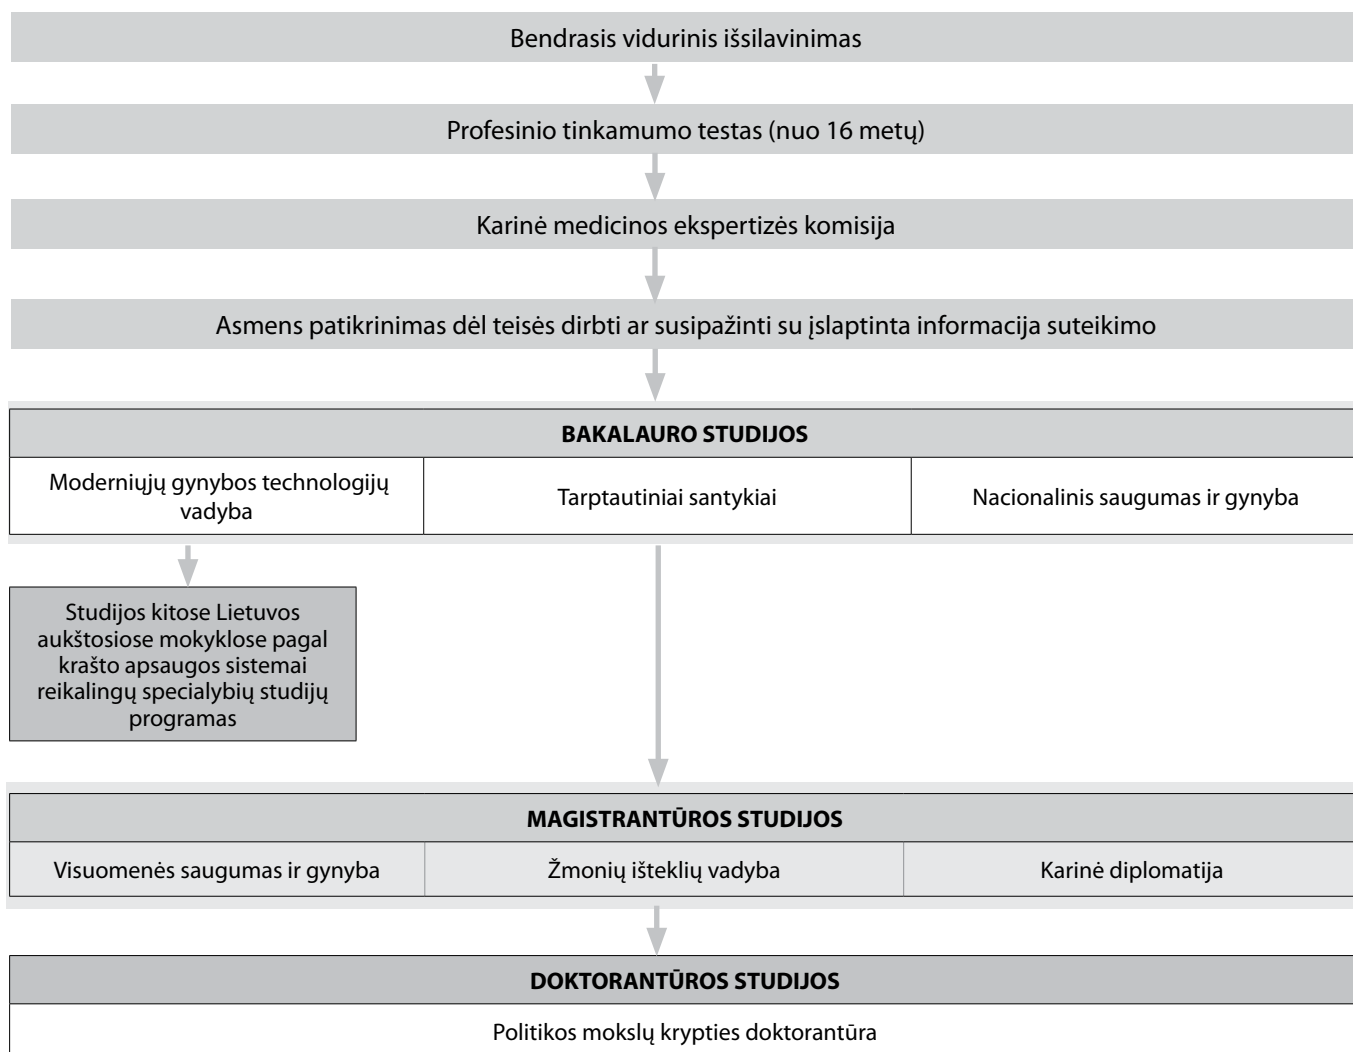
Bendrasis vidurinis išsilavinimas

Profesinio tinkamumo testas (nuo 16 metų)

Karinė medicinos ekspertizės komisija

Asmens patikrinimas dėl teisės dirbti ar susipažinti su įslaptinta informacija suteikimo

| BAKALAURO STUDIJOS | | |
|---|---|---|
| Moderniųjų gynybos technologijų vadyba | Tarptautiniai santykiai | Nacionalinis saugumas ir gynyba |

Studijos kitose Lietuvos aukštosiose mokyklose pagal krašto apsaugos sistemai reikalingų specialybių studijų programas

| MAGISTRANTŪROS STUDIJOS | | |
|---|---|---|
| Visuomenės saugumas ir gynyba | Žmonių išteklių vadyba | Karinė diplomatija |

| DOKTORANTŪROS STUDIJOS |
|---|
| Politikos mokslų krypties doktorantūra |